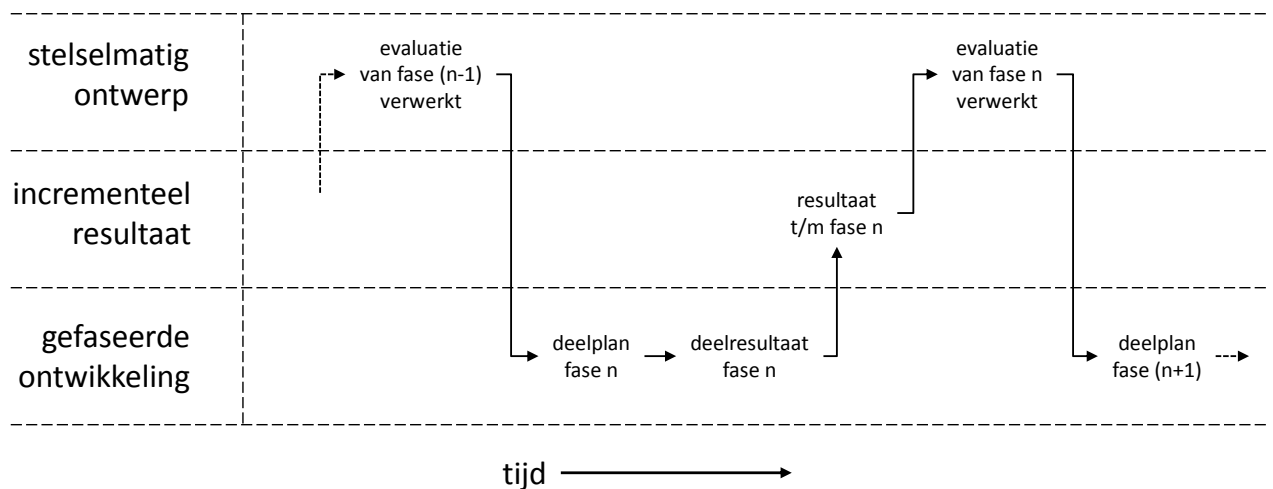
stelselmatig ontwerp

evaluatie van fase (n-1) verwerkt

evaluatie van fase n verwerkt

incrementeel resultaat

resultaat t/m fase n

gefaseerde ontwikkeling

deelplan fase n

deelresultaat fase n

deelplan fase (n+1)

tijd